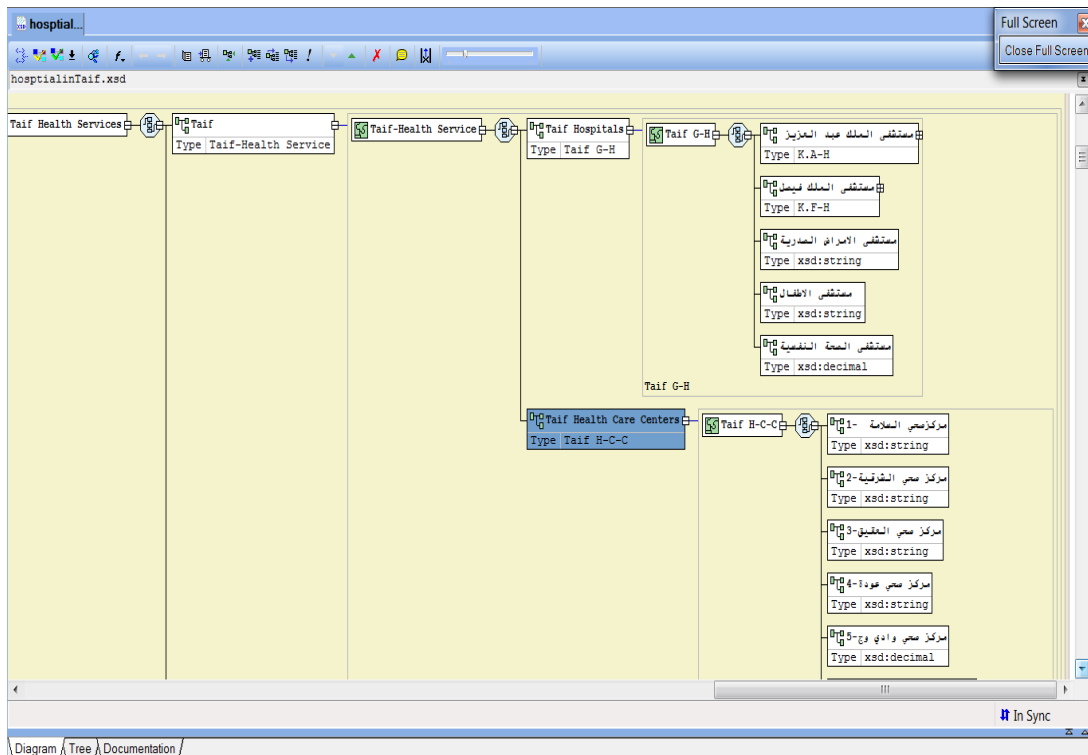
hosptial...

Full Screen
Close Full Screen

hosptialinTaif.xsd

Taif Health Services

Taif
Type Taif-Health Service

Taif-Health Service

Taif Hospitals
Type Taif G-H

Taif G-H

مستشفى الملك عبد العزيز
Type K.A-H

مستشفى الملك فيصل
Type K.F-H

مستشفى الامراض الصدرية
Type xsd:string

مستشفى الاطفال
Type xsd:string

مستشفى الصحة النفسية
Type xsd:decimal

Taif G-H

Taif Health Care Centers
Type Taif H-C-C

Taif H-C-C

مركزصحي السلامة -1
Type xsd:string

مركز صحي الشرقية-2
Type xsd:string

مركز صحي العقيق-3
Type xsd:string

مركز صحي عودة-4
Type xsd:string

مركز صحي وادي وج-5
Type xsd:decimal

In Sync

Diagram Tree Documentation